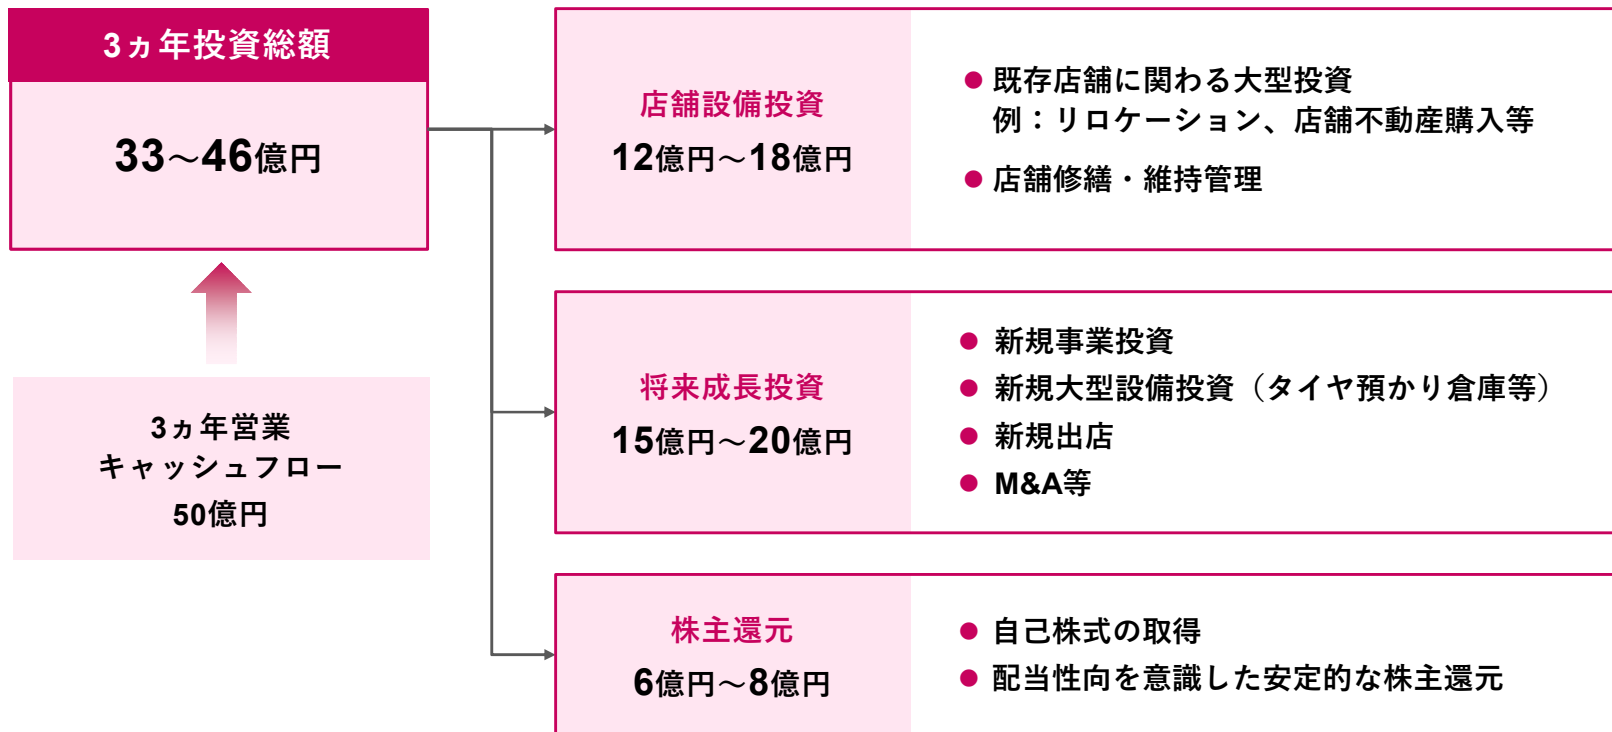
3ヵ年投資総額

33～46億円

3ヵ年営業
キャッシュフロー
50億円

店舗設備投資
12億円～18億円

● 既存店舗に関わる大型投資
例：リロケーション、店舗不動産購入等
● 店舗修繕・維持管理

将来成長投資
15億円～20億円

● 新規事業投資
● 新規大型設備投資（タイヤ預かり倉庫等）
● 新規出店
● M&A等

株主還元
6億円～8億円

● 自己株式の取得
● 配当性向を意識した安定的な株主還元